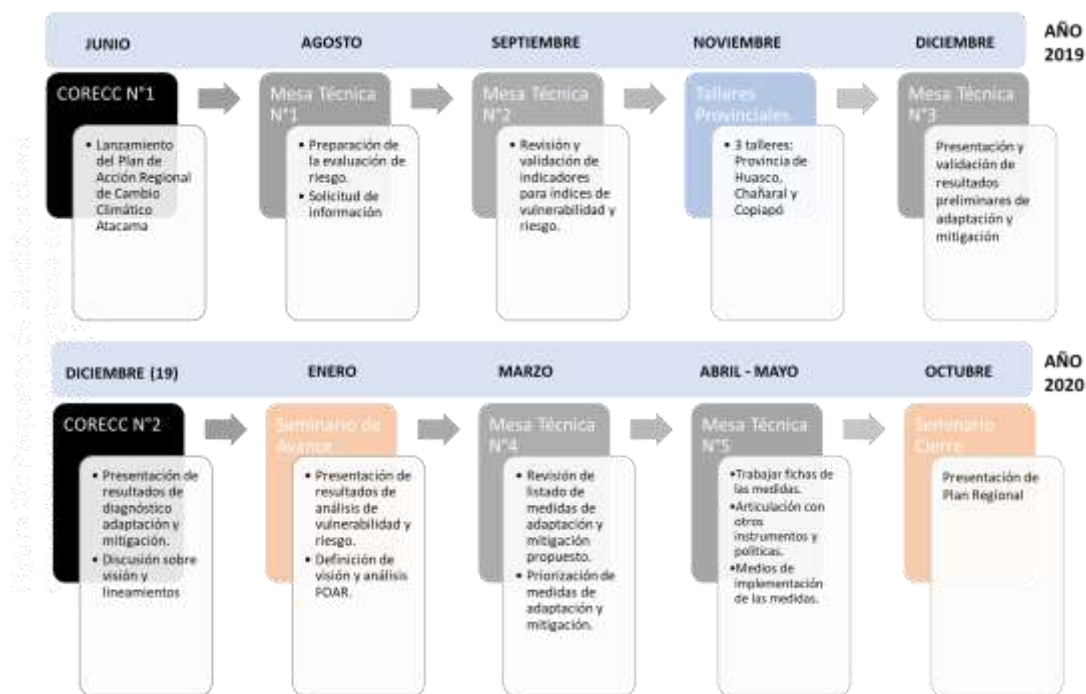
JUNIO

AGOSTO

SEPTIEMBRE

NOVIEMBRE

DICIEMBRE

AÑO 2019

CORECC N°1

• Lanzamiento del Plan de Acción Regional de Cambio Climático Atacama

Mesa Técnica N°1

• Preparación de la evaluación de riesgo.
• Solicitud de información

Mesa Técnica N°2

• Revisión y validación de indicadores para índices de vulnerabilidad y riesgo.

Talleres Provinciales

• 3 talleres: Provincia de Huasco, Chañaral y Copiapó

Mesa Técnica N°3

Presentación y validación de resultados preliminares de adaptación y mitigación

DICIEMBRE (19)

ENERO

MARZO

ABRIL - MAYO

OCTUBRE

AÑO 2020

CORECC N°2

• Presentación de resultados de diagnóstico adaptación y mitigación.
• Discusión sobre visión y lineamientos

Seminario de Avance

• Presentación de resultados de análisis de vulnerabilidad y riesgo.
• Definición de visión y análisis FOAR.

Mesa Técnica N°4

• Revisión de listado de medidas de adaptación y mitigación propuesto.
• Priorización de medidas de adaptación y mitigación.

Mesa Técnica N°5

•Trabajar fichas de las medidas.
•Articulación con otros instrumentos y políticas.
•Medios de implementación de las medidas.

Seminario Cierre

Presentación de Plan Regional